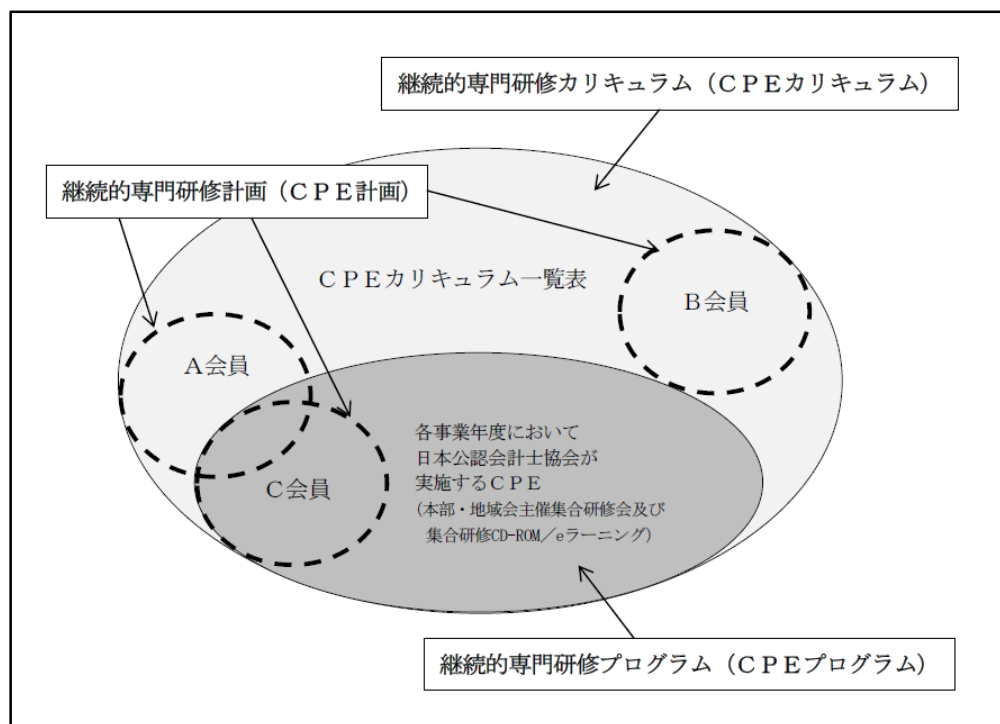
継続的専門研修カリキュラム（ＣＰＥカリキュラム）

継続的専門研修計画（ＣＰＥ計画）

ＣＰＥカリキュラム一覧表

Ｂ会員

Ａ会員

Ｃ会員

各事業年度において
日本公認会計士協会が
実施するＣＰＥ
（本部・地域会主催集合研修会及び
集合研修CD-ROM／eラーニング）

継続的専門研修プログラム（ＣＰＥプログラム）